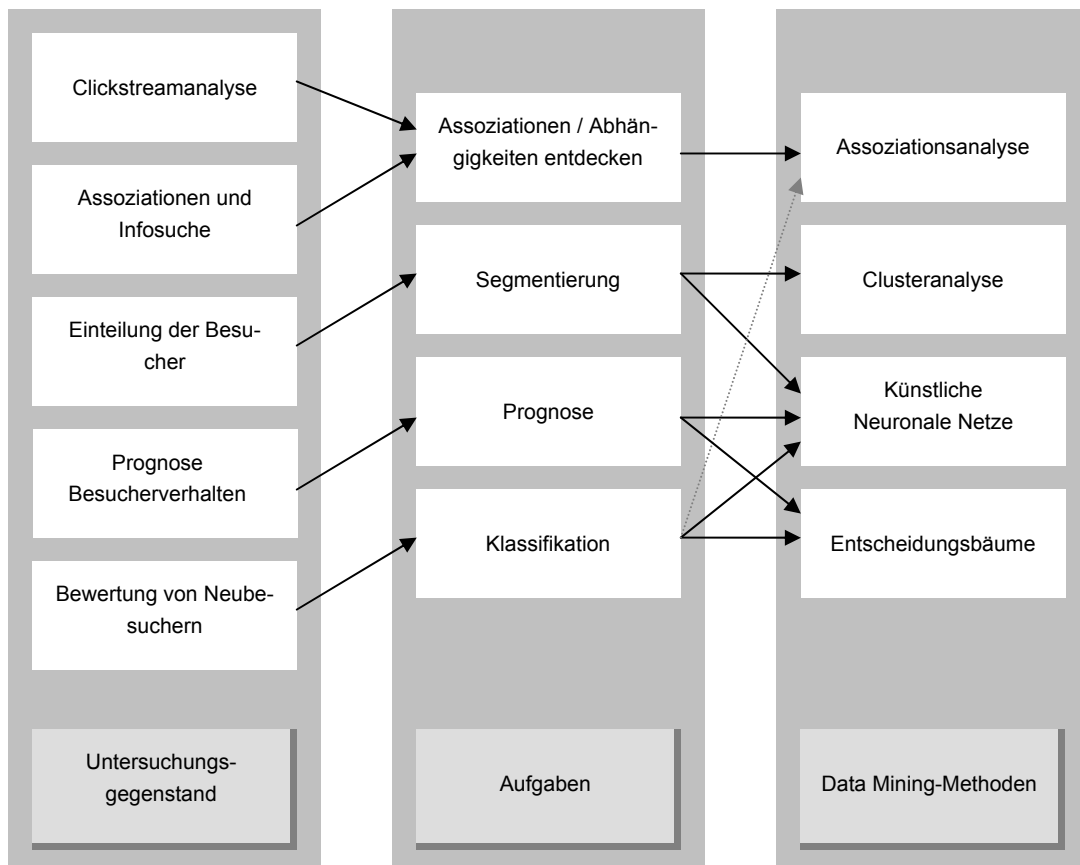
Clickstreamanalyse

Assoziationen und Infosuche

Einteilung der Besucher

Prognose Besucherverhalten

Bewertung von Neubesuchern

Untersuchungsgegenstand

Assoziationen / Abhängigkeiten entdecken

Segmentierung

Prognose

Klassifikation

Aufgaben

Assoziationsanalyse

Clusteranalyse

Künstliche Neuronale Netze

Entscheidungsbäume

Data Mining-Methoden